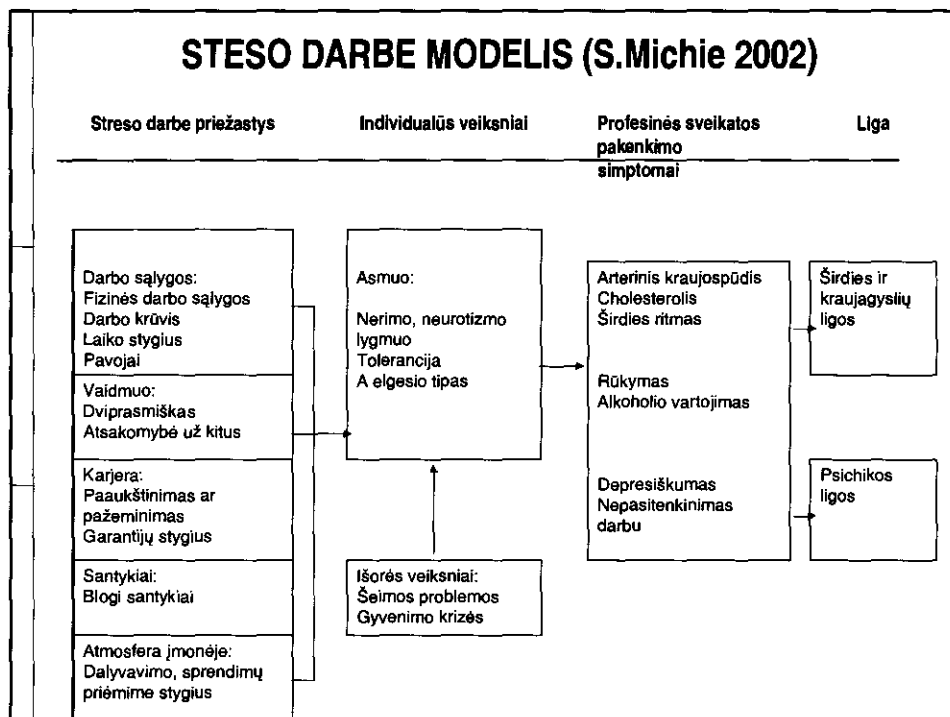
STESO DARBE MODELIS (S.Michie 2002)

Streso darbe priežastys

Individualūs veiksniai

Profesinės sveikatos pakenkimo simptomai

Liga

Darbo sąlygos:
Fizinės darbo sąlygos
Darbo krūvis
Laiko stygius
Pavojai

Vaidmuo:
Dviprasmiškas
Atsakomybė už kitus

Karjera:
Paaukštinimas ar pažeminimas
Garantijų stygius

Santykiai:
Blogi santykiai

Atmosfera įmonėje:
Dalyvavimo, sprendimų priėmime stygius

Asmuo:

Nerimo, neurotizmo lygmuo
Tolerancija
A elgesio tipas

Išorės veiksniai:
Šeimos problemos
Gyvenimo krizės

Arterinis kraujospūdis
Cholesterolis
Širdies ritmas

Rūkymas
Alkoholio vartojimas

Depresiškumas
Nepasitenkinimas darbu

Širdies ir kraujagyslių ligos

Psichikos ligos